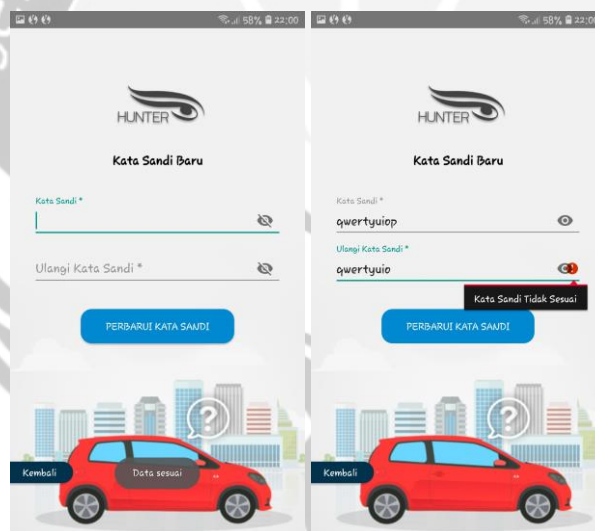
58% 22:00

HUNTER

Kata Sandi Baru

Kata Sandi *

Ulangi Kata Sandi *

PERBARUI KATA SANDI

Kembali

Data sesuai

58% 22:00

HUNTER

Kata Sandi Baru

Kata Sandi *

qwertyuiop

Ulangi Kata Sandi *

qwertyuio

Kata Sandi Tidak Sesuai

PERBARUI KATA SANDI

Kembali